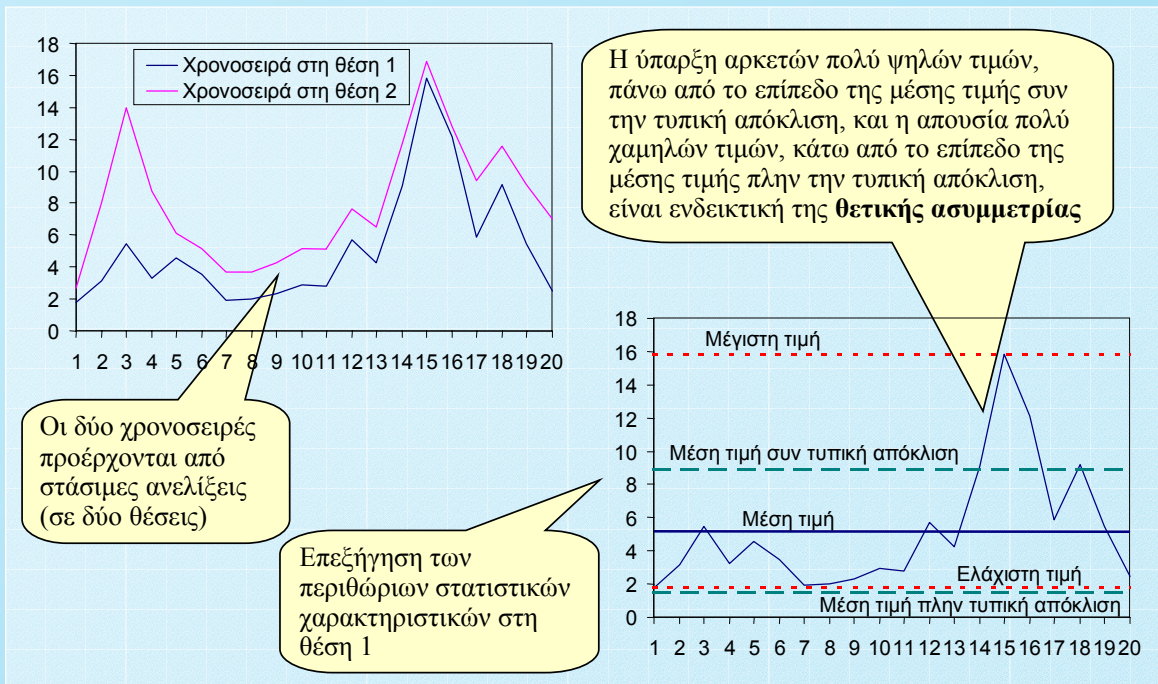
18
16
14
12
10
8
6
4
2
0

Χρονοσειρά στη θέση 1
Χρονοσειρά στη θέση 2

1 2 3 4 5 6 7 8 9 10 11 12 13 14 15 16 17 18 19 20

Η ύπαρξη αρκετών πολύ ψηλών τιμών, πάνω από το επίπεδο της μέσης τιμής συν την τυπική απόκλιση, και η απουσία πολύ χαμηλών τιμών, κάτω από το επίπεδο της μέσης τιμής πλην την τυπική απόκλιση, είναι ενδεικτική της **θετικής ασυμμετρίας**

Οι δύο χρονοσειρές προέρχονται από στάσιμες ανελίξεις (σε δύο θέσεις)

Επεξήγηση των περιθώριων στατιστικών χαρακτηριστικών στη θέση 1

18
16
14
12
10
8
6
4
2
0

Μέγιστη τιμή
Μέση τιμή συν τυπική απόκλιση
Μέση τιμή
Ελάχιστη τιμή
Μέση τιμή πλην τυπική απόκλιση

1 2 3 4 5 6 7 8 9 10 11 12 13 14 15 16 17 18 19 20